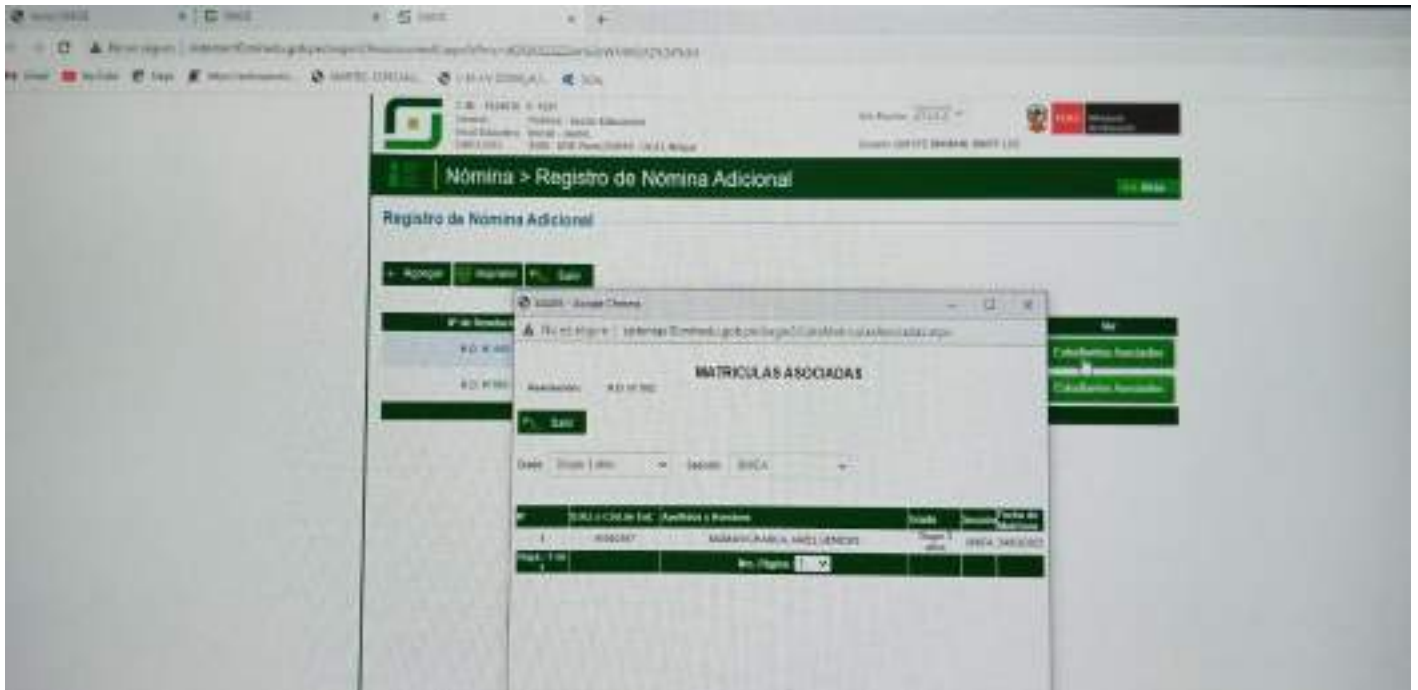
Nómina > Registro de Nómina Adicional

Registro de Nómina Adicional

+ Agregar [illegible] Salir

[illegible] - Google Chrome

No es seguro | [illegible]

MATRICULAS ASOCIADAS

Resolución: R.D. N° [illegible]

Salir

Grado: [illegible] Sección: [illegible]

| N° | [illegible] | Apellidos y Nombres | Grado | Sección | Fecha de Matrícula |
|---|---|---|---|---|---|
| 1 | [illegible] | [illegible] | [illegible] | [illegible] | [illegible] |
| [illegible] | | Nro. Página: 1 | | | |

Estudiantes Asociados
Estudiantes Asociados